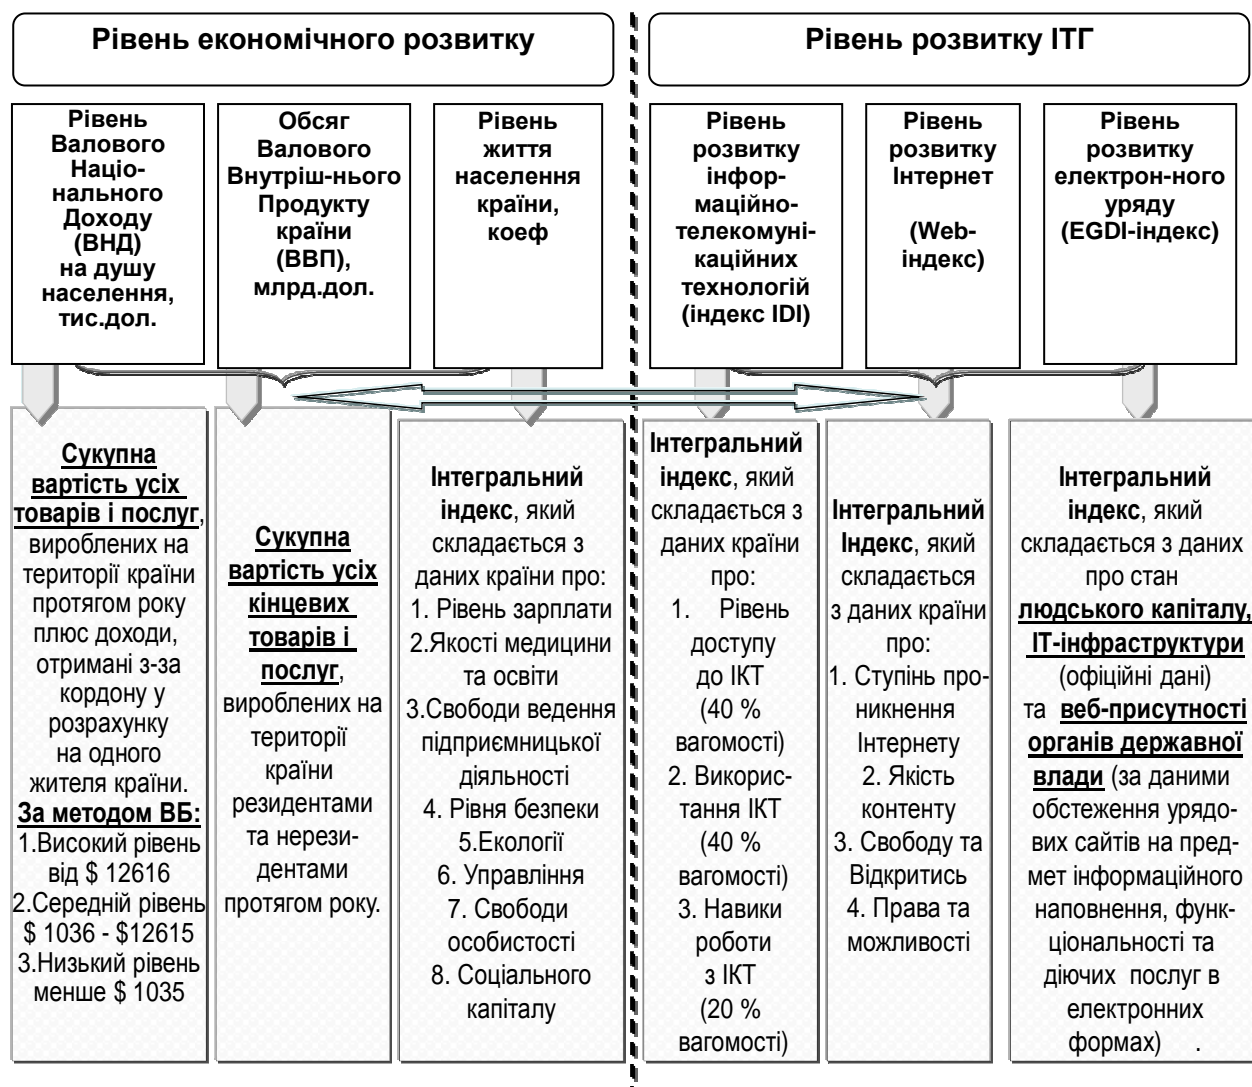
Рівень економічного розвитку

Рівень розвитку ІТГ

Рівень Валового Національного Доходу (ВНД) на душу населення, тис.дол.

Обсяг Валового Внутріш-нього Продукту країни (ВВП), млрд.дол.

Рівень життя населення країни, коеф

Рівень розвитку інформаційно-телекомунікаційних технологій (індекс IDI)

Рівень розвитку Інтернет (Web-індекс)

Рівень розвитку електрон-ного уряду (EGDI-індекс)

Сукупна вартість усіх товарів і послуг, вироблених на території країни протягом року плюс доходи, отримані з-за кордону у розрахунку на одного жителя країни.
За методом ВБ:
1.Високий рівень від $ 12616
2.Середній рівень $ 1036 - $12615
3.Низький рівень менше $ 1035

Сукупна вартість усіх кінцевих товарів і послуг, вироблених на території країни резидентами та нерезидентами протягом року.

Інтегральний індекс, який складається з даних країни про:
1. Рівень зарплати
2.Якості медицини та освіти
3.Свободи ведення підприємницької діяльності
4. Рівня безпеки
5.Екології
6. Управління
7. Свободи особистості
8. Соціального капіталу

Інтегральний індекс, який складається з даних країни про:
1. Рівень доступу до ІКТ (40 % вагомості)
2. Використання ІКТ (40 % вагомості)
3. Навики роботи з ІКТ (20 % вагомості)

Інтегральний Індекс, який складається з даних країни про:
1. Ступінь проникнення Інтернету
2. Якість контенту
3. Свободу та Відкритись
4. Права та можливості

Інтегральний індекс, який складається з даних про стан людського капіталу, ІТ-інфраструктури (офіційні дані) та веб-присутності органів державної влади (за даними обстеження урядових сайтів на предмет інформаційного наповнення, функціональності та діючих послуг в електронних формах) .